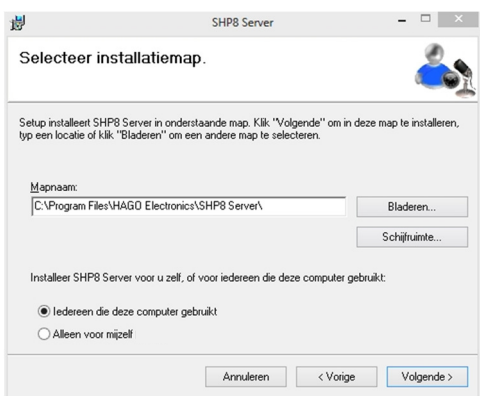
SHP8 Server

Selecteer installatiemap.

Setup installeert SHP8 Server in onderstaande map. Klik "Volgende" om in deze map te installeren, typ een locatie of klik "Bladeren" om een andere map te selecteren.

Mapnaam:

C:\Program Files\HAGO Electronics\SHP8 Server\

Bladeren...

Schijfruimte...

Installeer SHP8 Server voor u zelf, of voor iedereen die deze computer gebruikt:

Iedereen die deze computer gebruikt

Alleen voor mijzelf

Annuleren

< Vorige

Volgende >